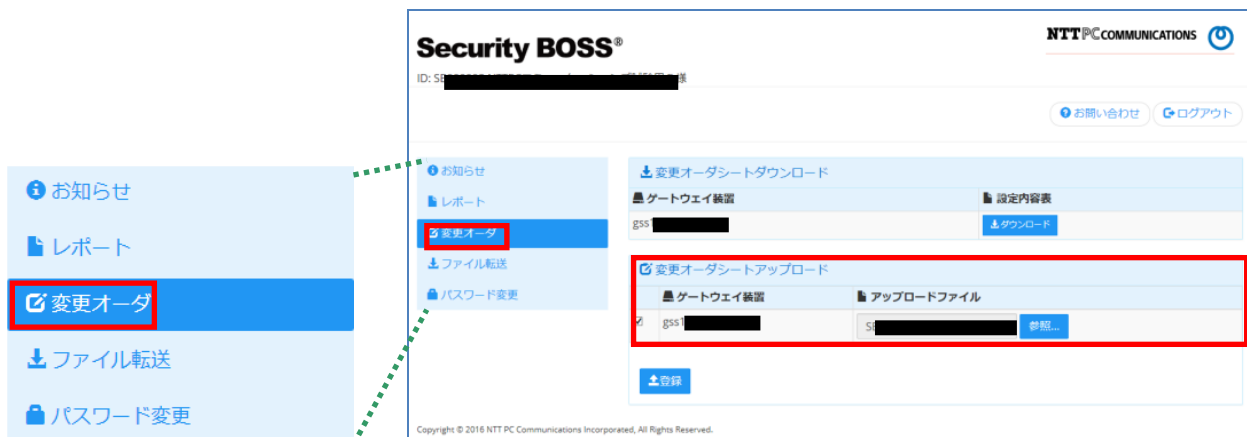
お知らせ
レポート
変更オーダ
ファイル転送
パスワード変更

Security BOSS®
ID: SB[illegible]
NTT PC COMMUNICATIONS
お問い合わせ
ログアウト

お知らせ
レポート
変更オーダ
ファイル転送
パスワード変更

変更オーダシートダウンロード
| ゲートウェイ装置 | 設定内容表 |
|---|---|
| gss1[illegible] | ダウンロード |

変更オーダシートアップロード
| | ゲートウェイ装置 | アップロードファイル |
|---|---|---|
| ☑ | gss1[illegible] | S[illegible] 参照... |

登録

Copyright © 2016 NTT PC Communications Incorporated, All Rights Reserved.